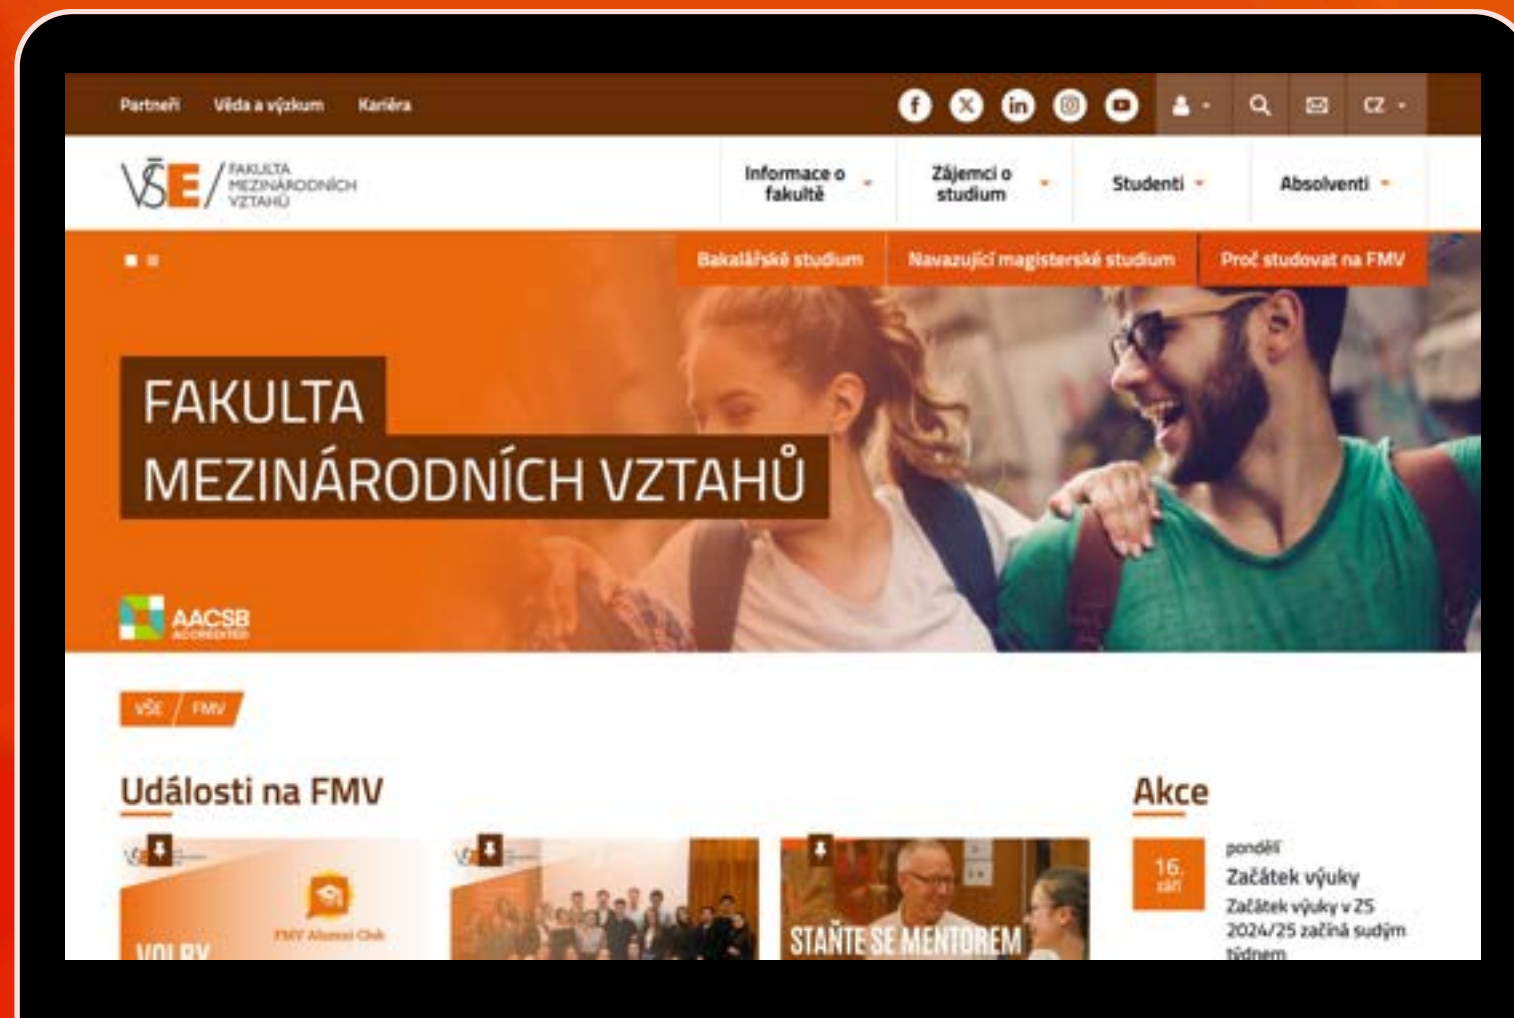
Partneři Věda a výzkum Kariéra

CZ

VŠE / FAKULTA MEZINÁRODNÍCH VZTAHŮ

Informace o fakultě

Zájemci o studium

Studenti

Absolventi

Bakalářské studium

Navazující magisterské studium

Proč studovat na FMV

FAKULTA
MEZINÁRODNÍCH VZTAHŮ

AACSB ACCREDITED

VŠE / FMV

Události na FMV

VOLBY

FMV Alumni Club

STAŇTE SE MENTOREM

Akce

16. září

pondělí

Začátek výuky

Začátek výuky v ZS 2024/25 začíná sudým týdnem